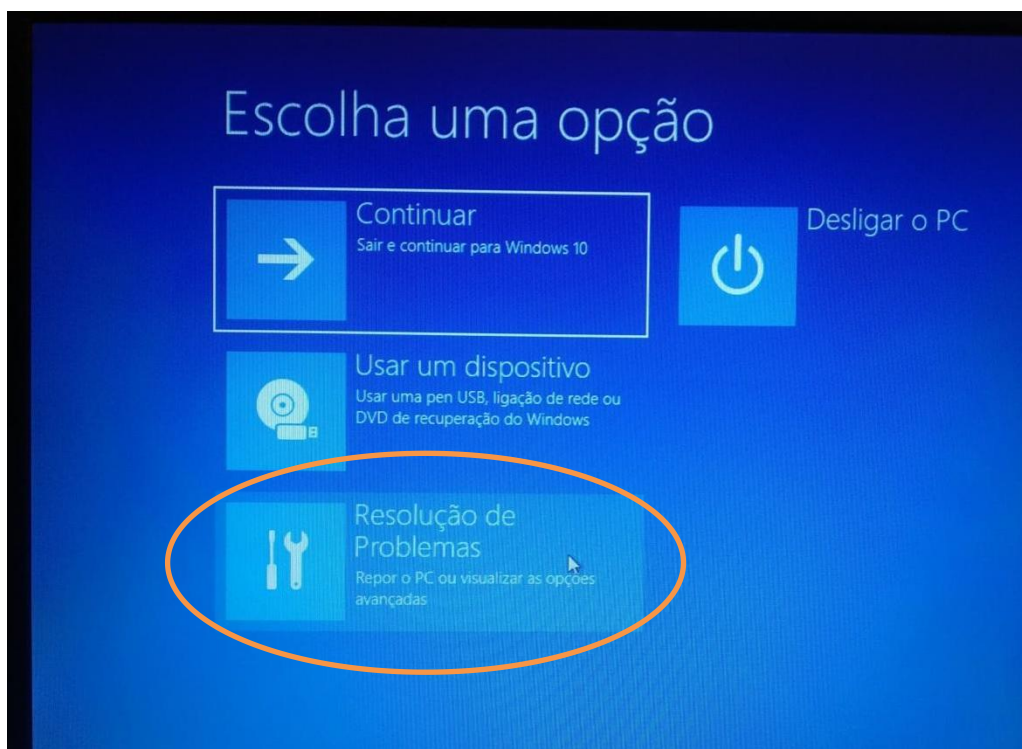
Escolha uma opção

Continuar
Sair e continuar para Windows 10

Desligar o PC

Usar um dispositivo
Usar uma pen USB, ligação de rede ou DVD de recuperação do Windows

Resolução de Problemas
Repor o PC ou visualizar as opções avançadas